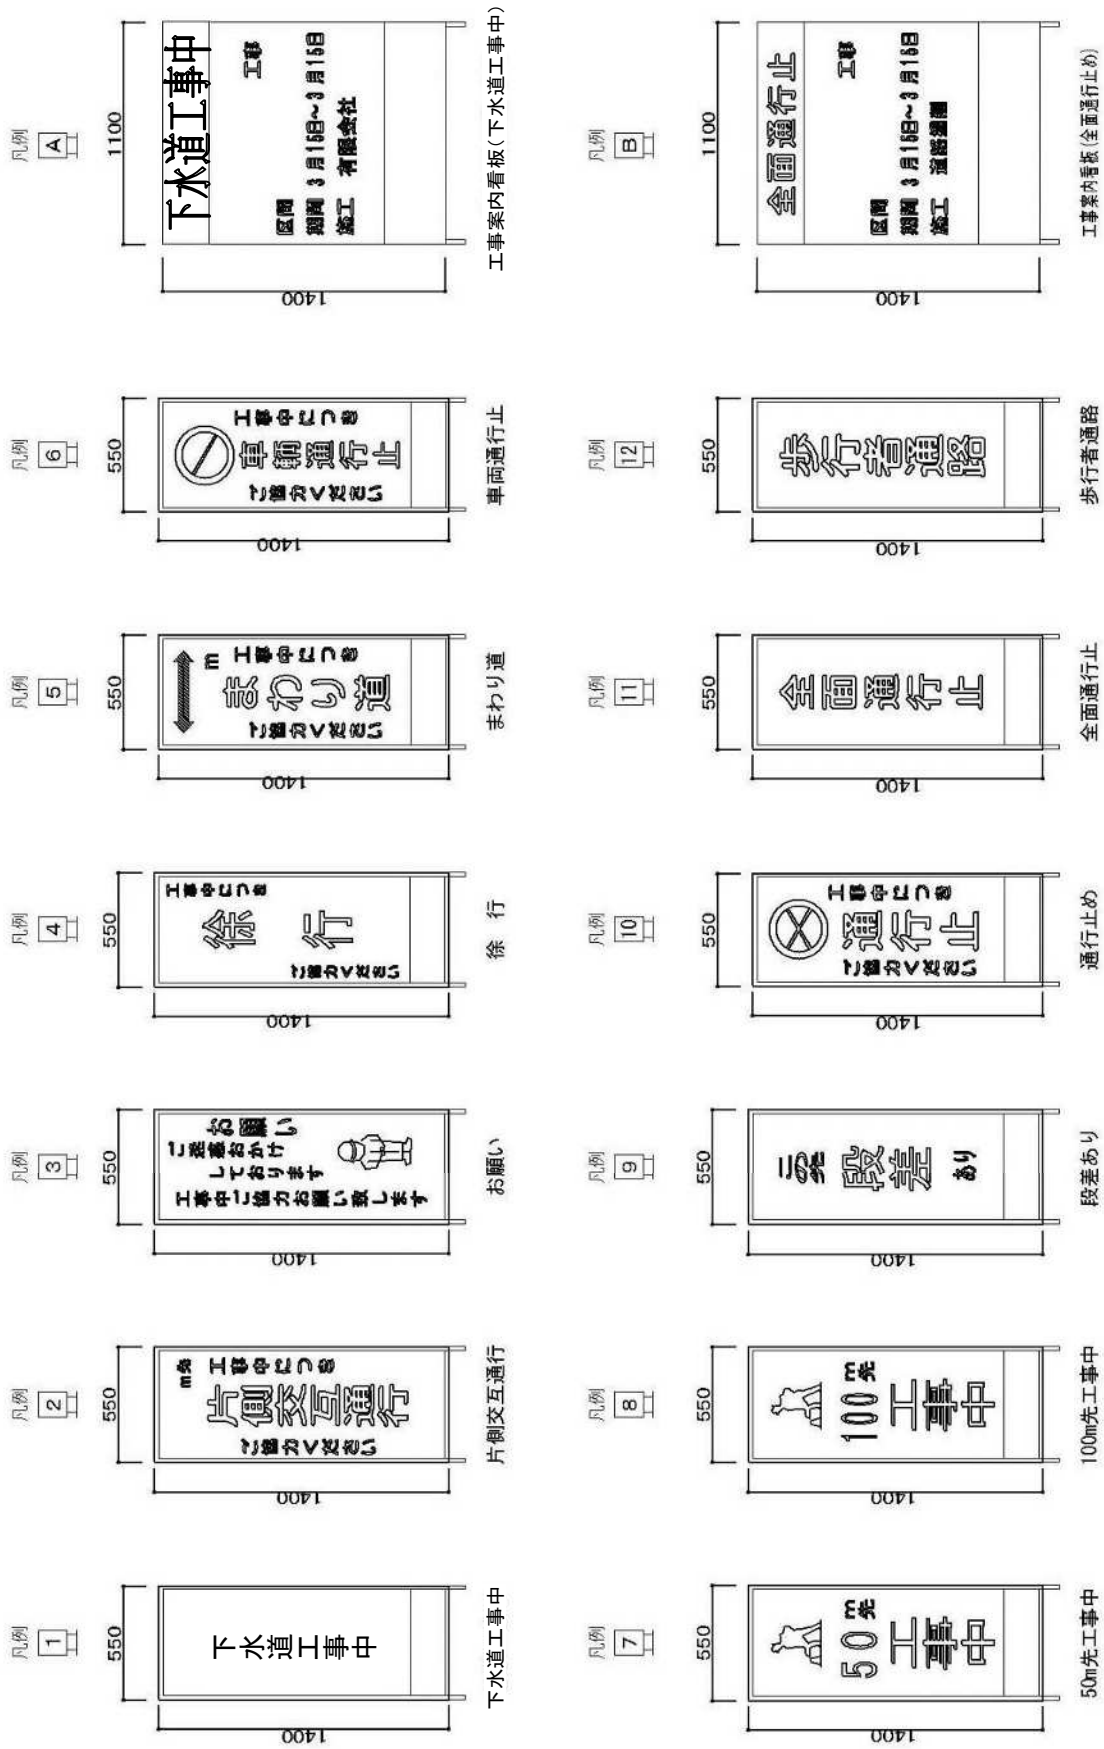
凡例 A
1100
1400
下水道工事中
工事
区間
期間 3月15日～3月15日
施工 有限会社
工事案内看板(下水道工事中)

凡例 6
550
1400
工事中につき
車両通行止
ご協力下さい
車両通行止

凡例 5
550
1400
m
工事中につき
まわり道
ご協力下さい
まわり道

凡例 4
550
1400
工事中につき
徐 行
ご協力下さい
徐 行

凡例 3
550
1400
お願い
ご迷惑おかけしております
工事中ご協力お願い致します
お願い

凡例 2
550
1400
m先
工事中につき
片側交互通行
ご協力下さい
片側交互通行

凡例 1
550
1400
下水道工事中
下水道工事中

凡例 B
1100
1400
全面通行止
工事
区間
期間 3月15日～3月15日
施工 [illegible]
工事案内看板(全面通行止め)

凡例 12
550
1400
歩行者通路
歩行者通路

凡例 11
550
1400
全面通行止
全面通行止

凡例 10
550
1400
工事中につき
通行止
ご協力下さい
通行止め

凡例 9
550
1400
この先 段差 あり
段差あり

凡例 8
550
1400
100 m先
工事中
100m先工事中

凡例 7
550
1400
50 m先
工事中
50m先工事中